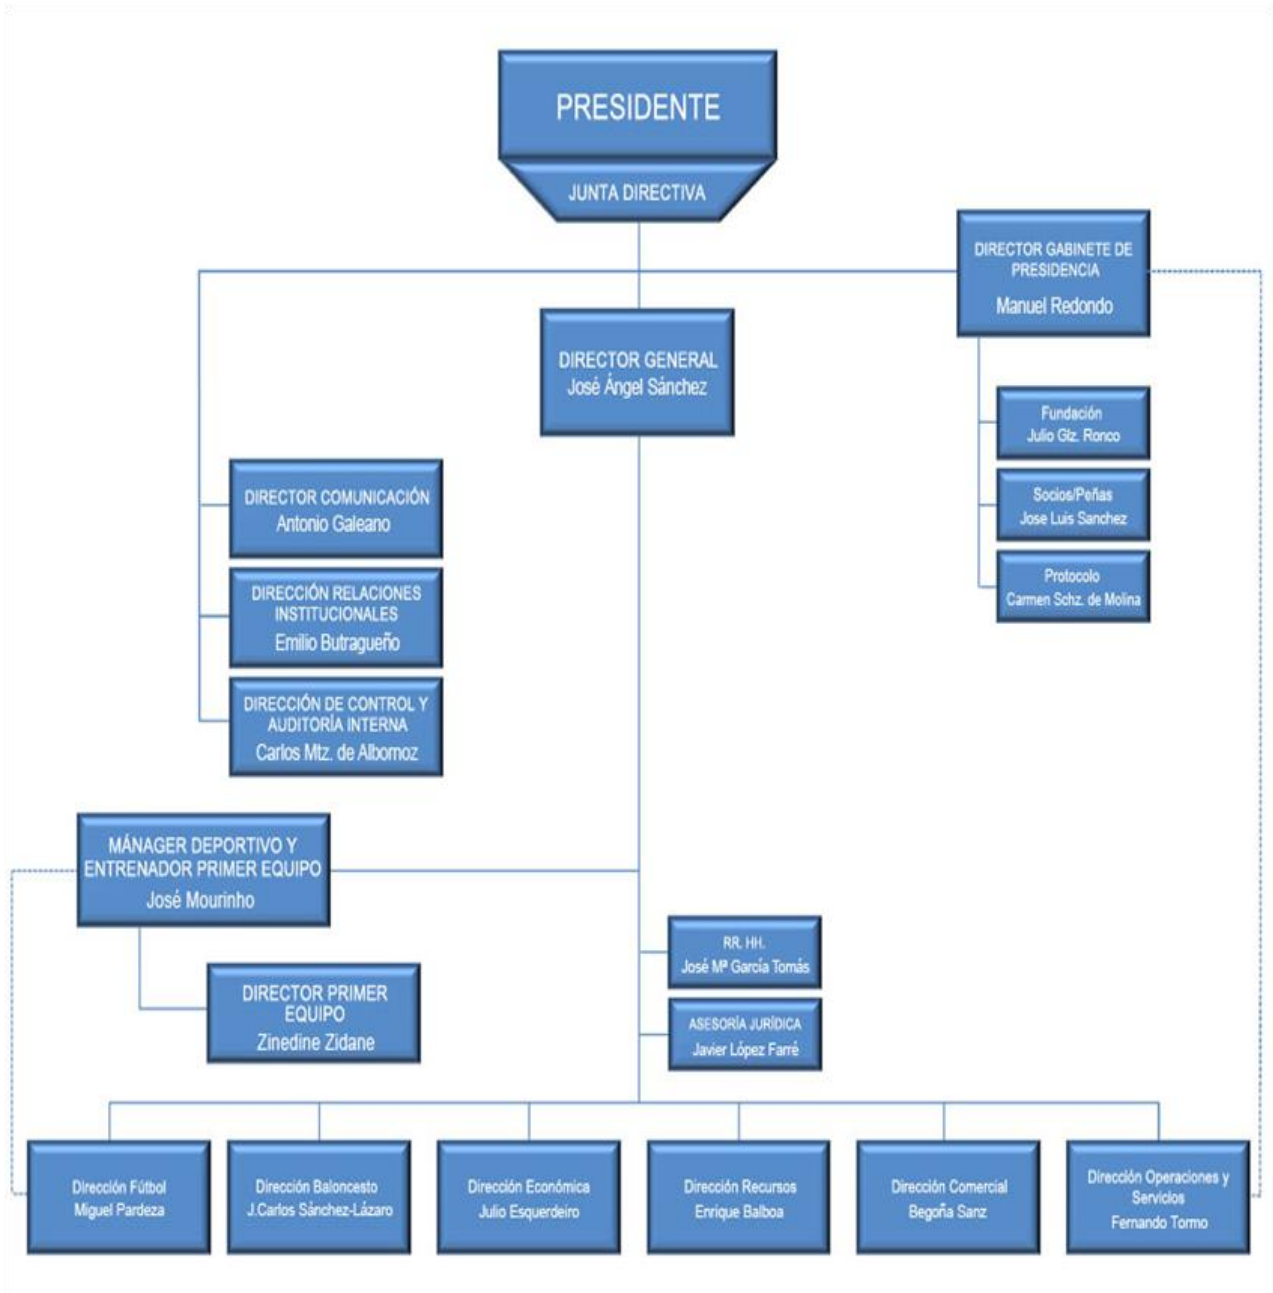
PRESIDENTE

JUNTA DIRECTIVA

DIRECTOR GABINETE DE PRESIDENCIA
Manuel Redondo

DIRECTOR GENERAL
José Ángel Sánchez

Fundación
Julio Glz. Ronco

Socios/Peñas
Jose Luis Sanchez

Protocolo
Carmen Schz. de Molina

DIRECTOR COMUNICACIÓN
Antonio Galeano

DIRECCIÓN RELACIONES INSTITUCIONALES
Emilio Butragueño

DIRECCIÓN DE CONTROL Y AUDITORÍA INTERNA
Carlos Mtz. de Albornoz

MÁNAGER DEPORTIVO Y ENTRENADOR PRIMER EQUIPO
José Mourinho

DIRECTOR PRIMER EQUIPO
Zinedine Zidane

RR. HH.
José Mª García Tomás

ASESORÍA JURÍDICA
Javier López Farré

Dirección Fútbol
Miguel Pardeza

Dirección Baloncesto
J.Carlos Sánchez-Lázaro

Dirección Económica
Julio Esquerdeiro

Dirección Recursos
Enrique Balboa

Dirección Comercial
Begoña Sanz

Dirección Operaciones y Servicios
Fernando Tormo